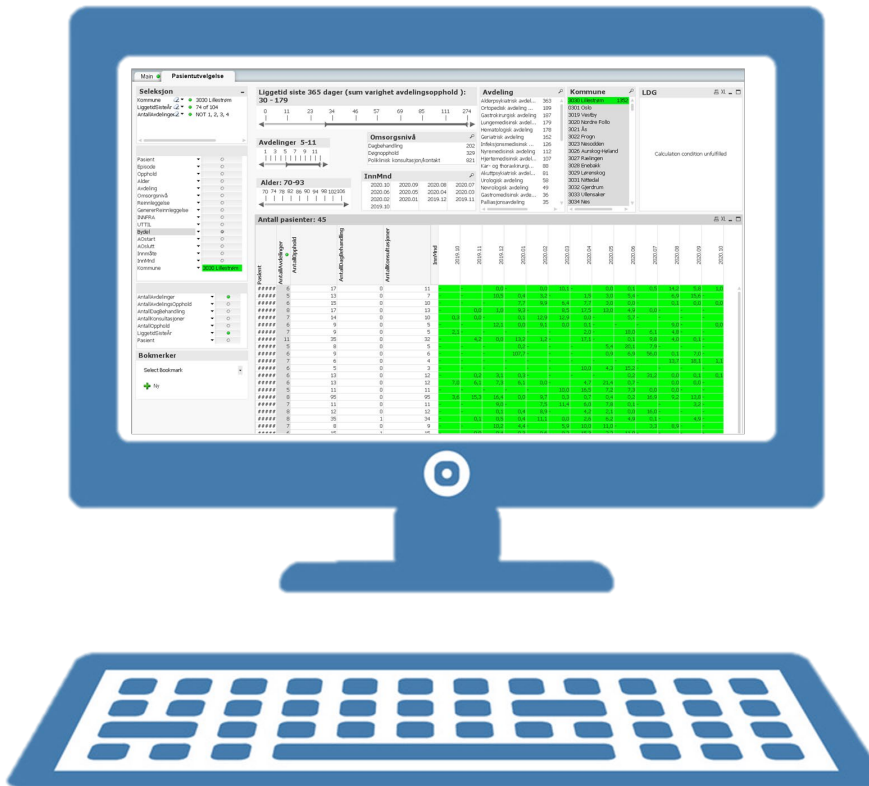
Main Pasientutvelgelse

Seleksjon
Kommune 3030 Lillestrøm
LiggetidSisteÅr 74 of 104
AntallAvdelinger NOT 1, 2, 3, 4

Pasient
Episode
Opphold
Alder
Avdeling
Omsorgsnivå
Reinnleggelse
GenerellReinnleggelse
INNFRA
UTTIL
Bydel
AOstart
AOslutt
InnnMnd
InnMnd
Kommune 3030 Lillestrøm

AntallAvdelinger
AntallAvdelingsOpphold
AntallDagbehandling
AntallKonsultasjoner
AntallOpphold
LiggetidSisteÅr
Pasient

Bokmerker
Select Bookmark
Ny

Liggetid siste 365 dager (sum varighet avdelingsopphold ): 30 - 179
0 11 23 34 46 57 69 80 91 111 274

Avdelinger 5-11
1 3 5 7 9 11

Alder: 70-93
70 74 78 82 86 90 94 98 102 106

Omsorgsnivå
Dagbehandling 202
Døgnopphold 329
Poliklinisk konsultasjon/kontakt 921

InnMnd
2020.10 2020.09 2020.08 2020.07
2020.06 2020.05 2020.04 2020.03
2020.02 2020.01 2019.12 2019.11
2019.10

Avdeling
Alderspsykiatrisk avdel... 363
Ortopedisk avdeling 189
Gastrokirurgisk avdeling 167
Lungemedisinsk avdel... 179
Hematologisk avdeling 178
Geriatrisk avdeling 162
Infeksjonsmedisinsk avd... 126
Nyremedisinsk avdeling 112
Hjertemedisinsk avdel... 107
Kar- og thoraxkirurgi... 89
Akuttpsykiatrisk avdel... 81
Urologisk avdeling 58
Nevrologisk avdeling 49
Gastromedisinsk avde... 36
Palliasjonsavdeling 35

Kommune
3030 Lillestrøm 1352
0301 Oslo
3019 Vestby
3020 Nordre Follo
3021 Ås
3022 Frogn
3023 Nesodden
3026 Aurskog-Høland
3027 Rælingen
3028 Enebakk
3029 Lørenskog
3031 Nittedal
3032 Gjerdrum
3033 Ullensaker
3034 Nes

LDG
Calculation condition unfulfilled

Antall pasienter: 45
Pasient AntallAvdelinger AntallOpphold AntallDagbehandling AntallKonsultasjoner InnMnd 2019.10 2019.11 2019.12 2020.01 2020.02 2020.03 2020.04 2020.05 2020.06 2020.07 2020.08 2020.09 2020.10